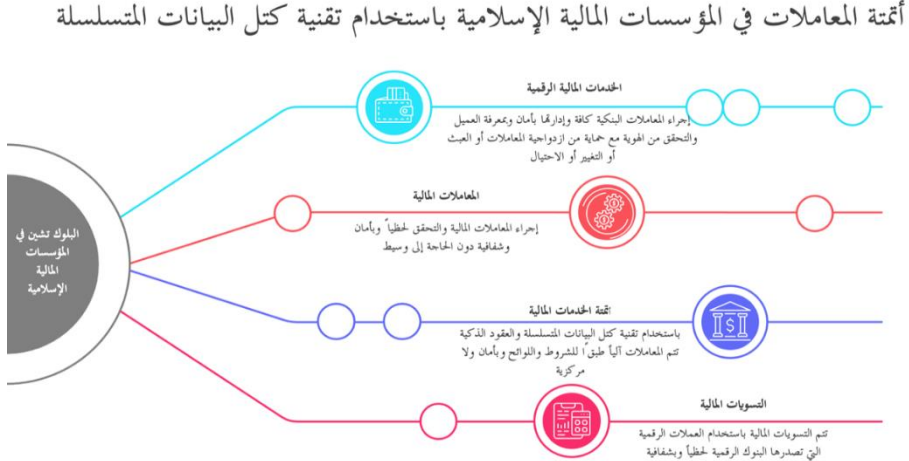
أتمتة المعاملات في المؤسسات المالية الإسلامية باستخدام تقنية كتل البيانات المتسلسلة

البلوك تشين في المؤسسات المالية الإسلامية

الخدمات المالية الرقمية

إجراء المعاملات البنكية كافة وإدارتها بأمان وبمعرفة العميل والتحقق من الهوية مع حماية من ازدواجية المعاملات أو العبث أو التغيير أو الاحتيال

المعاملات المالية

إجراء المعاملات المالية والتحقق لحظياً وبأمان وشفافية دون الحاجة إلى وسيط

أتمتة الخدمات المالية

باستخدام تقنية كتل البيانات المتسلسلة والعقود الذكية تتم المعاملات آلياً طبقاً للشروط واللوائح وبأمان ولا مركزية

التسويات المالية

تتم التسويات المالية باستخدام العملات الرقمية التي تصدرها البنوك الرقمية لحظياً وبشفافية